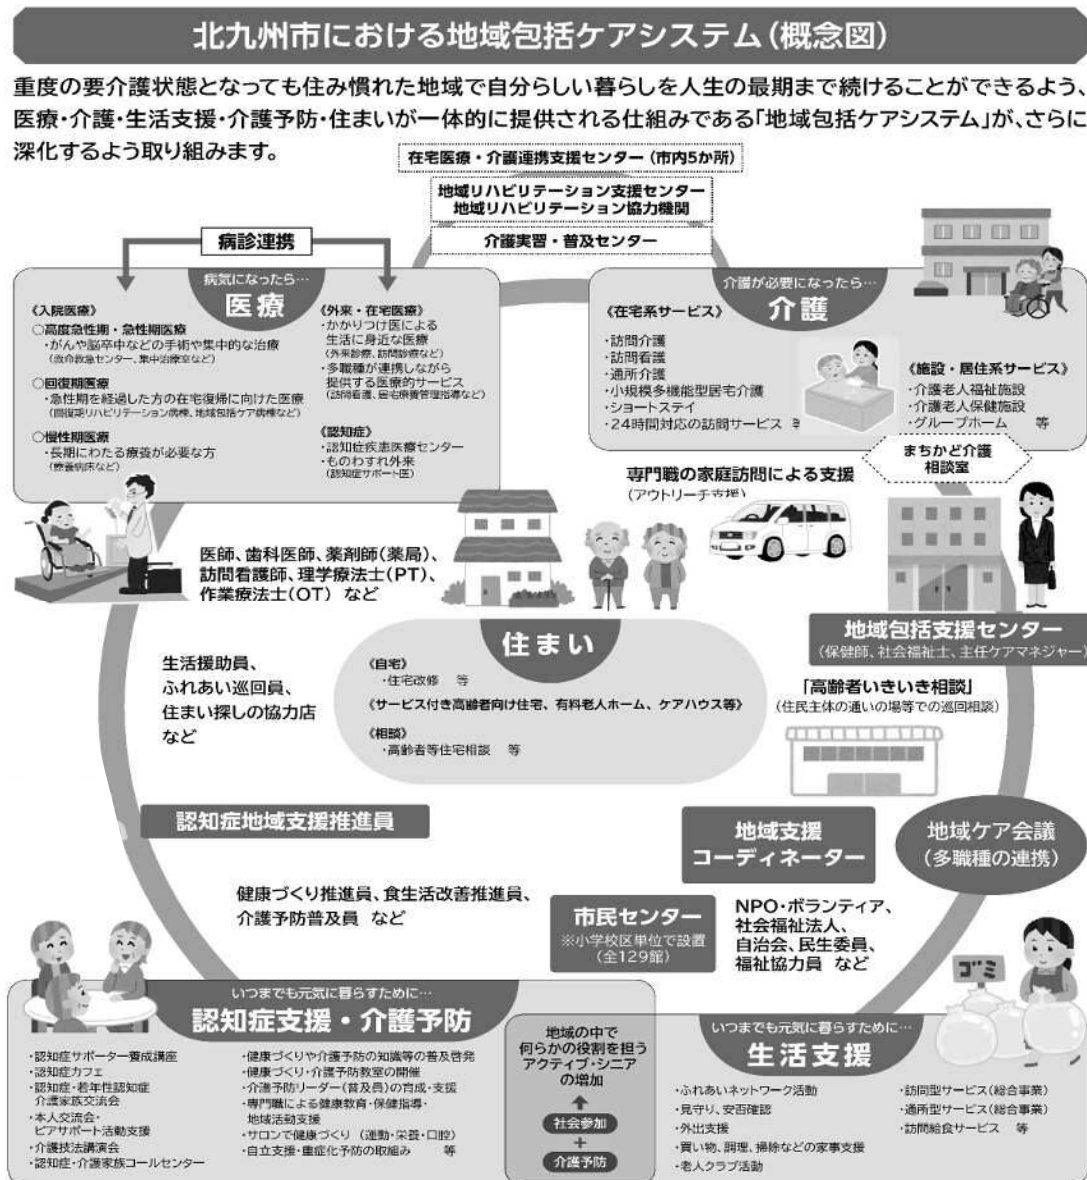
北九州市における地域包括ケアシステム（概念図）

重度の要介護状態となっても住み慣れた地域で自分らしい暮らしを人生の最期まで続けることができるよう、医療・介護・生活支援・介護予防・住まいが一体的に提供される仕組みである「地域包括ケアシステム」が、さらに深化するよう取り組みます。

在宅医療・介護連携支援センター（市内5か所）

地域リハビリテーション支援センター
地域リハビリテーション協力機関

介護実習・普及センター

病診連携

病気になったら…
医療

《入院医療》
○高度急性期・急性期医療
・がんや脳卒中などの手術や集中的な治療
（救命救急センター、集中治療室など）
○回復期医療
・急性期を経過した方の在宅復帰に向けた医療
（回復期リハビリテーション病棟、地域包括ケア病棟など）
○慢性期医療
・長期にわたる療養が必要な方
（療養病床など）

《外来・在宅医療》
・かかりつけ医による生活に身近な医療
（外来診療、訪問診療など）
・多職種が連携しながら提供する医療的サービス
（訪問看護、居宅療養管理指導など）

《認知症》
・認知症疾患医療センター
・ものわすれ外来
（認知症サポート医）

介護が必要になったら…
介護

《在宅系サービス》
・訪問介護
・訪問看護
・通所介護
・小規模多機能型居宅介護
・ショートステイ
・24時間対応の訪問サービス　等

《施設・居住系サービス》
・介護老人福祉施設
・介護老人保健施設
・グループホーム　等

まちかど介護相談室

専門職の家庭訪問による支援
（アウトリーチ支援）

医師、歯科医師、薬剤師（薬局）、訪問看護師、理学療法士（PT）、作業療法士（OT）など

住まい

《自宅》
・住宅改修　等
《サービス付き高齢者向け住宅、有料老人ホーム、ケアハウス等》
《相談》
・高齢者等住宅相談　等

生活援助員、
ふれあい巡回員、
住まい探しの協力店
など

地域包括支援センター
（保健師、社会福祉士、主任ケアマネジャー）

「高齢者いきいき相談」
（住民主体の通いの場等での巡回相談）

認知症地域支援推進員

地域支援コーディネーター

地域ケア会議
（多職種の連携）

健康づくり推進員、食生活改善推進員、介護予防普及員　など

市民センター
※小学校区単位で設置
（全129館）

NPO・ボランティア、社会福祉法人、自治会、民生委員、福祉協力員　など

ゴミ

いつまでも元気に暮らすために…
認知症支援・介護予防

・認知症サポーター養成講座
・認知症カフェ
・認知症・若年性認知症介護家族交流会
・本人交流会・ピアサポート活動支援
・介護技法講演会
・認知症・介護家族コールセンター

・健康づくりや介護予防の知識等の普及啓発
・健康づくり・介護予防教室の開催
・介護予防リーダー（普及員）の育成・支援
・専門職による健康教育・保健指導・地域活動支援
・サロンで健康づくり（運動・栄養・口腔）
・自立支援・重度化予防の取組み　等

地域の中で何らかの役割を担うアクティブ・シニアの増加
社会参加
＋
介護予防

いつまでも元気に暮らすために…
生活支援

・ふれあいネットワーク活動
・見守り、安否確認
・外出支援
・買い物、調理、掃除などの家事支援
・老人クラブ活動

・訪問型サービス（総合事業）
・通所型サービス（総合事業）
・訪問給食サービス　等